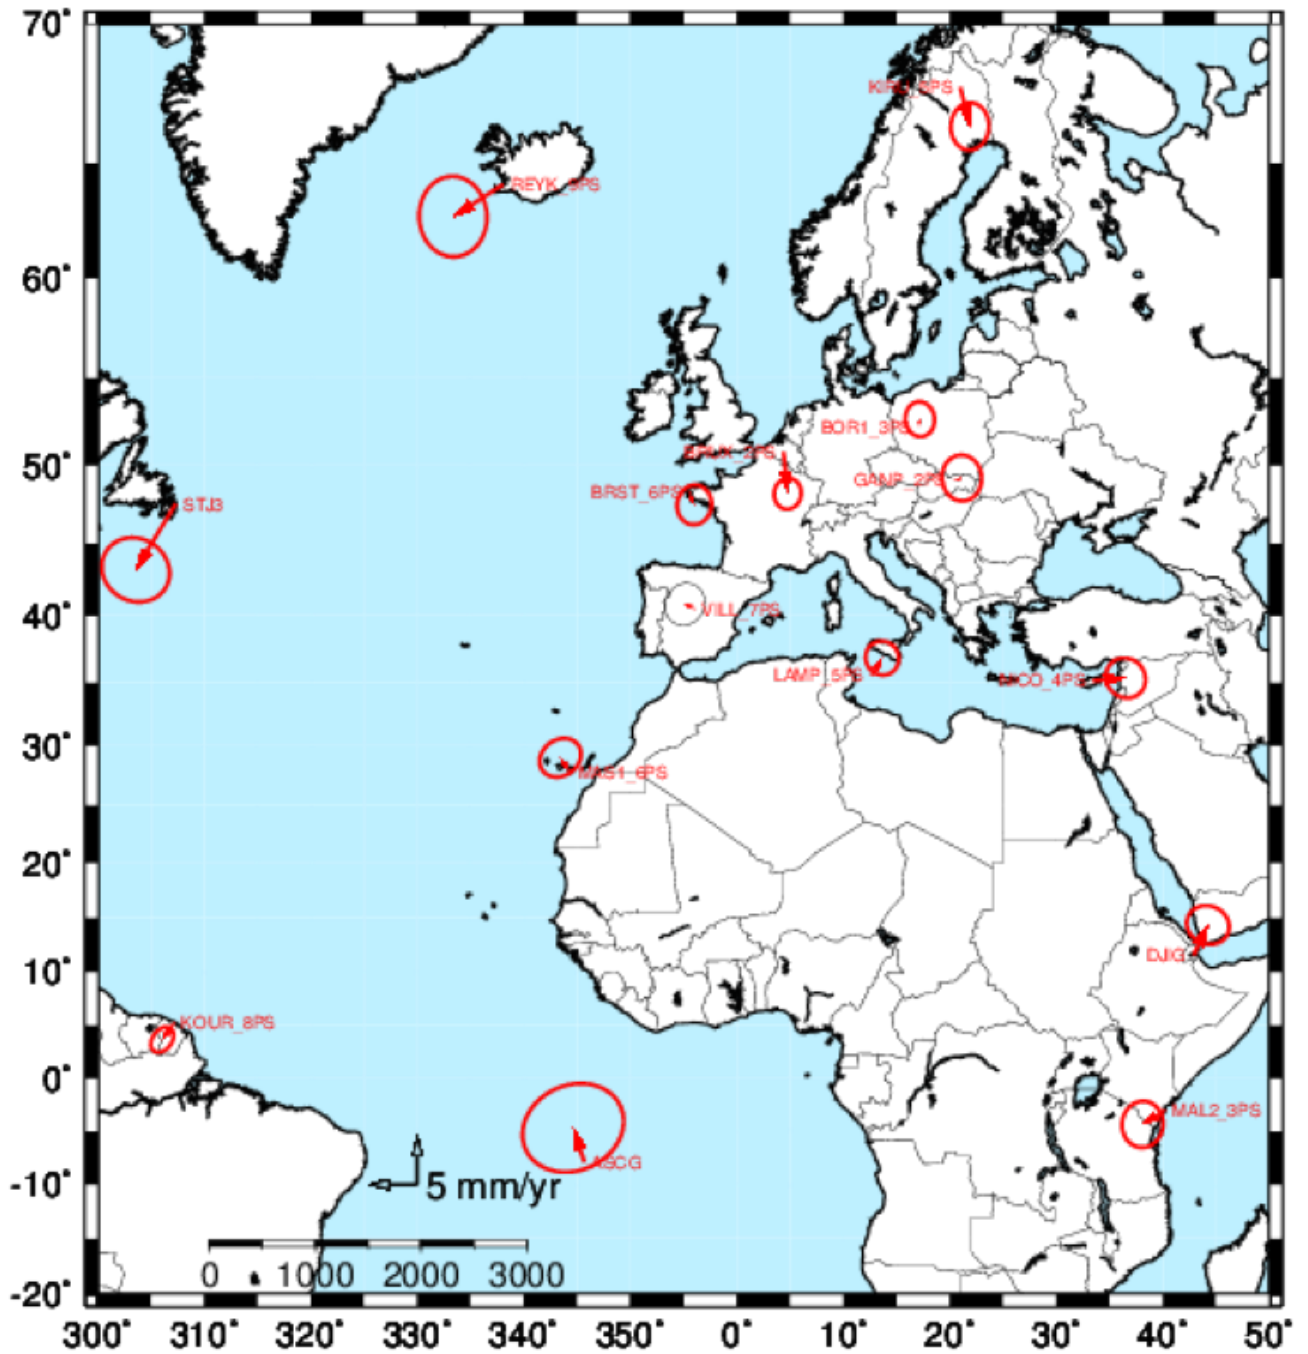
70°
60°
50°
40°
30°
20°
10°
0°
-10°
-20°

KIRU_3PS
REYK_5PS
BOR1_3PS
EPHR_2PS
GANP_2PS
BRST_6PS
STJ3
VILL_7PS
LAMP_5PS
NICO_4PS
MAS1_6PS
DJIG
KOUR_8PS
MAL2_3PS
ASCG

5 mm/yr

0 1000 2000 3000

300° 310° 320° 330° 340° 350° 0° 10° 20° 30° 40° 50°